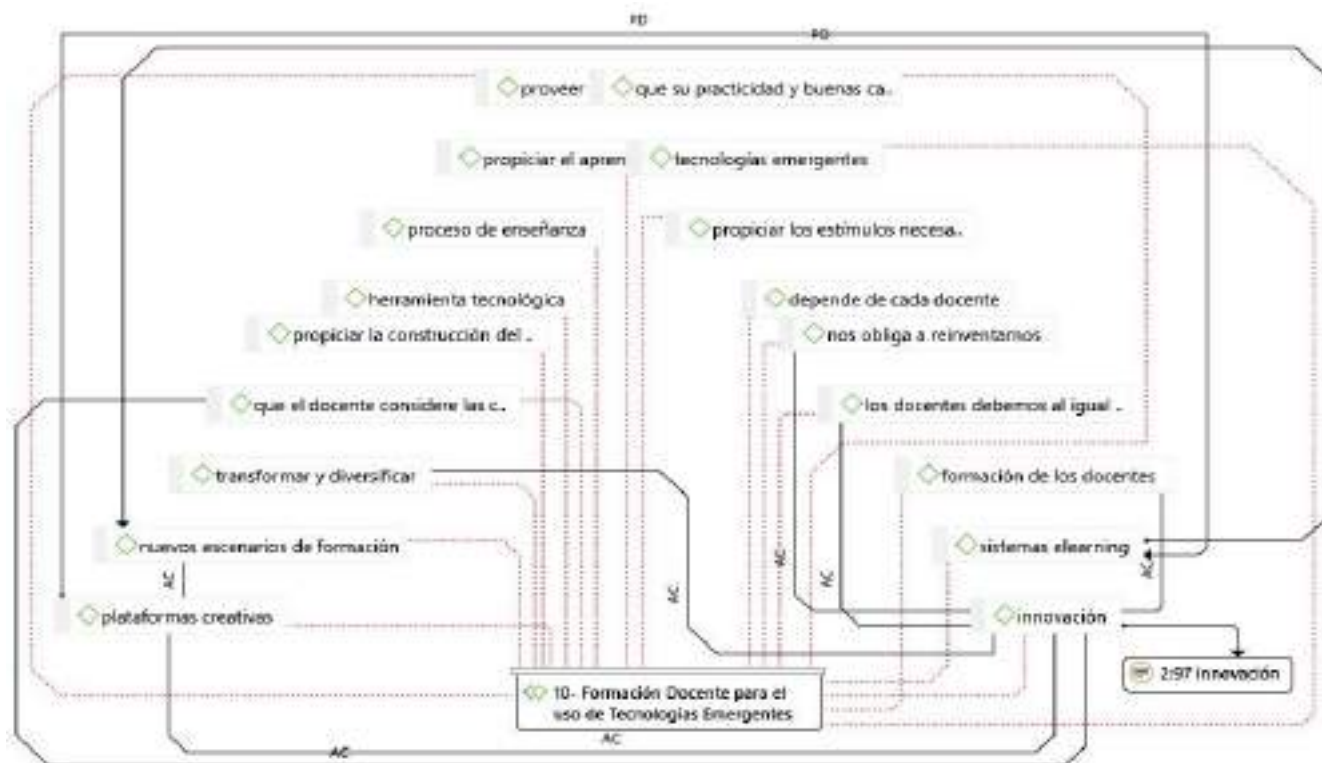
PD
PD
proveer
que su practicidad y buenas ca..
propiciar el apren
tecnologías emergentes
proceso de enseñanza
propiciar los estímulos necesa..
herramienta tecnológica
depende de cada docente
propiciar la construcción del ..
nos obliga a reinventarnos
que el docente considere las c..
los docentes debemos al igual ..
transformar y diversificar
formación de los docentes
nuevos escenarios de formación
sistemas elearning
AC
AC
AC
AC
AC
plataformas creativas
innovación
2:97 innovación
10- Formación Docente para el uso de Tecnologías Emergentes
AC
AC